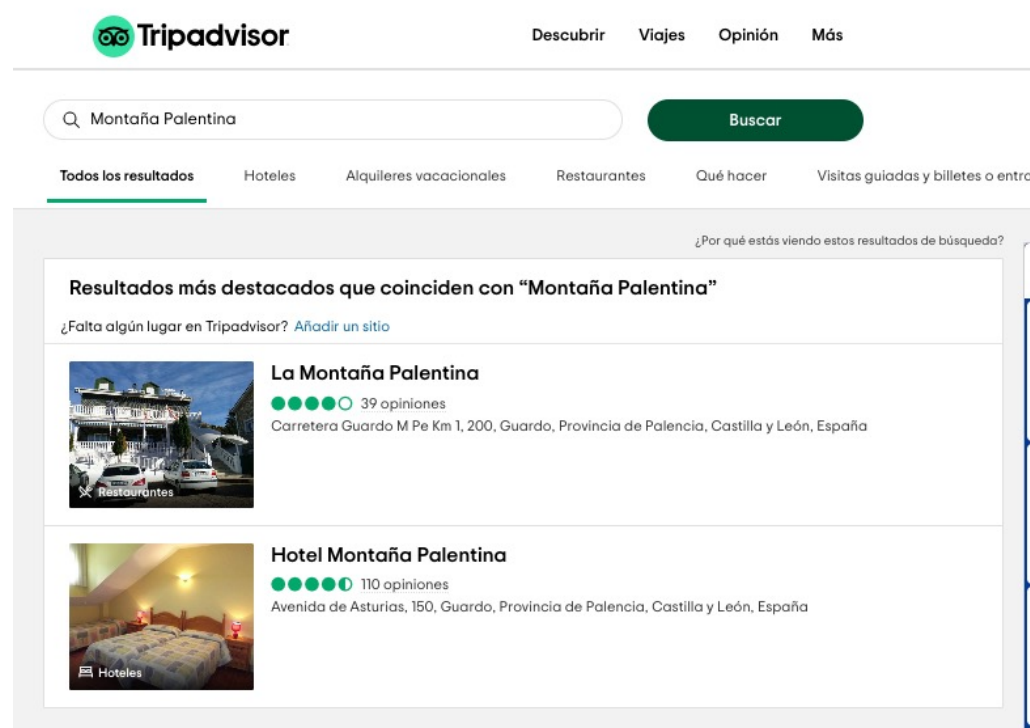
Tripadvisor

Descubrir Viajes Opinión Más

Montaña Palentina

Buscar

Todos los resultados Hoteles Alquileres vacacionales Restaurantes Qué hacer Visitas guiadas y billetes o entra

¿Por qué estás viendo estos resultados de búsqueda?

Resultados más destacados que coinciden con “Montaña Palentina”

¿Falta algún lugar en Tripadvisor? Añadir un sitio

Restaurantes

La Montaña Palentina

39 opiniones

Carretera Guardo M Pe Km 1, 200, Guardo, Provincia de Palencia, Castilla y León, España

Hoteles

Hotel Montaña Palentina

110 opiniones

Avenida de Asturias, 150, Guardo, Provincia de Palencia, Castilla y León, España